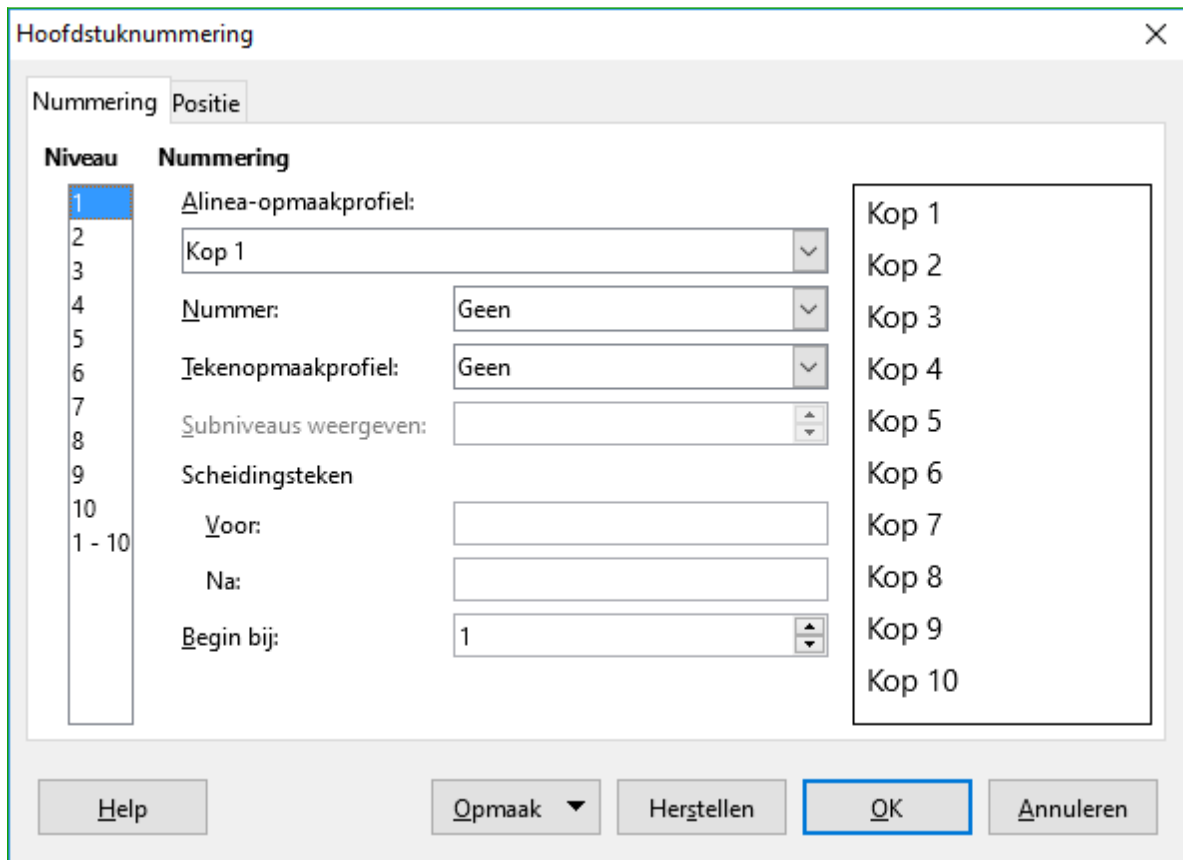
Hoofdstuknummering

Nummering Positie

Niveau
1
2
3
4
5
6
7
8
9
10
1 - 10

Nummering

Alinea-opmaakprofiel:
Kop 1

Nummer: Geen

Tekenopmaakprofiel: Geen

Subniveaus weergeven:

Scheidingsteken

Voor:

Na:

Begin bij: 1

Kop 1
Kop 2
Kop 3
Kop 4
Kop 5
Kop 6
Kop 7
Kop 8
Kop 9
Kop 10

Help Opmaak Herstellen OK Annuleren